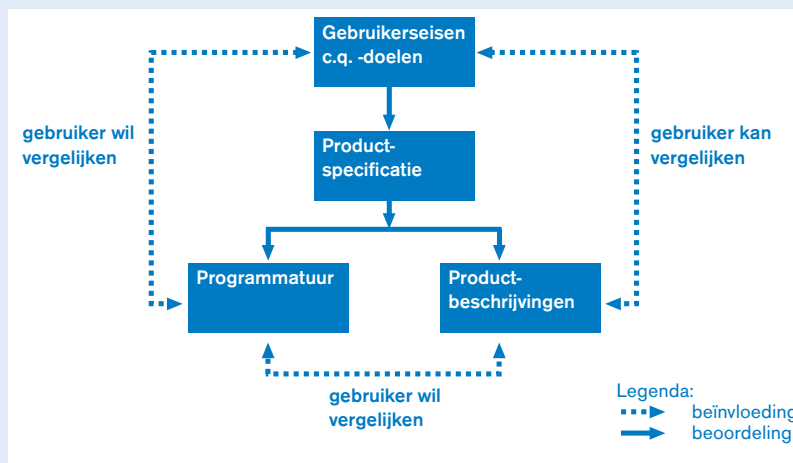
Gebruikerseisen c.q. -doelen

Product-specificatie

Programmatuur

Product-beschrijvingen

gebruiker wil vergelijken

gebruiker kan vergelijken

gebruiker wil vergelijken

Legenda:
beïnvloeding
beoordeling